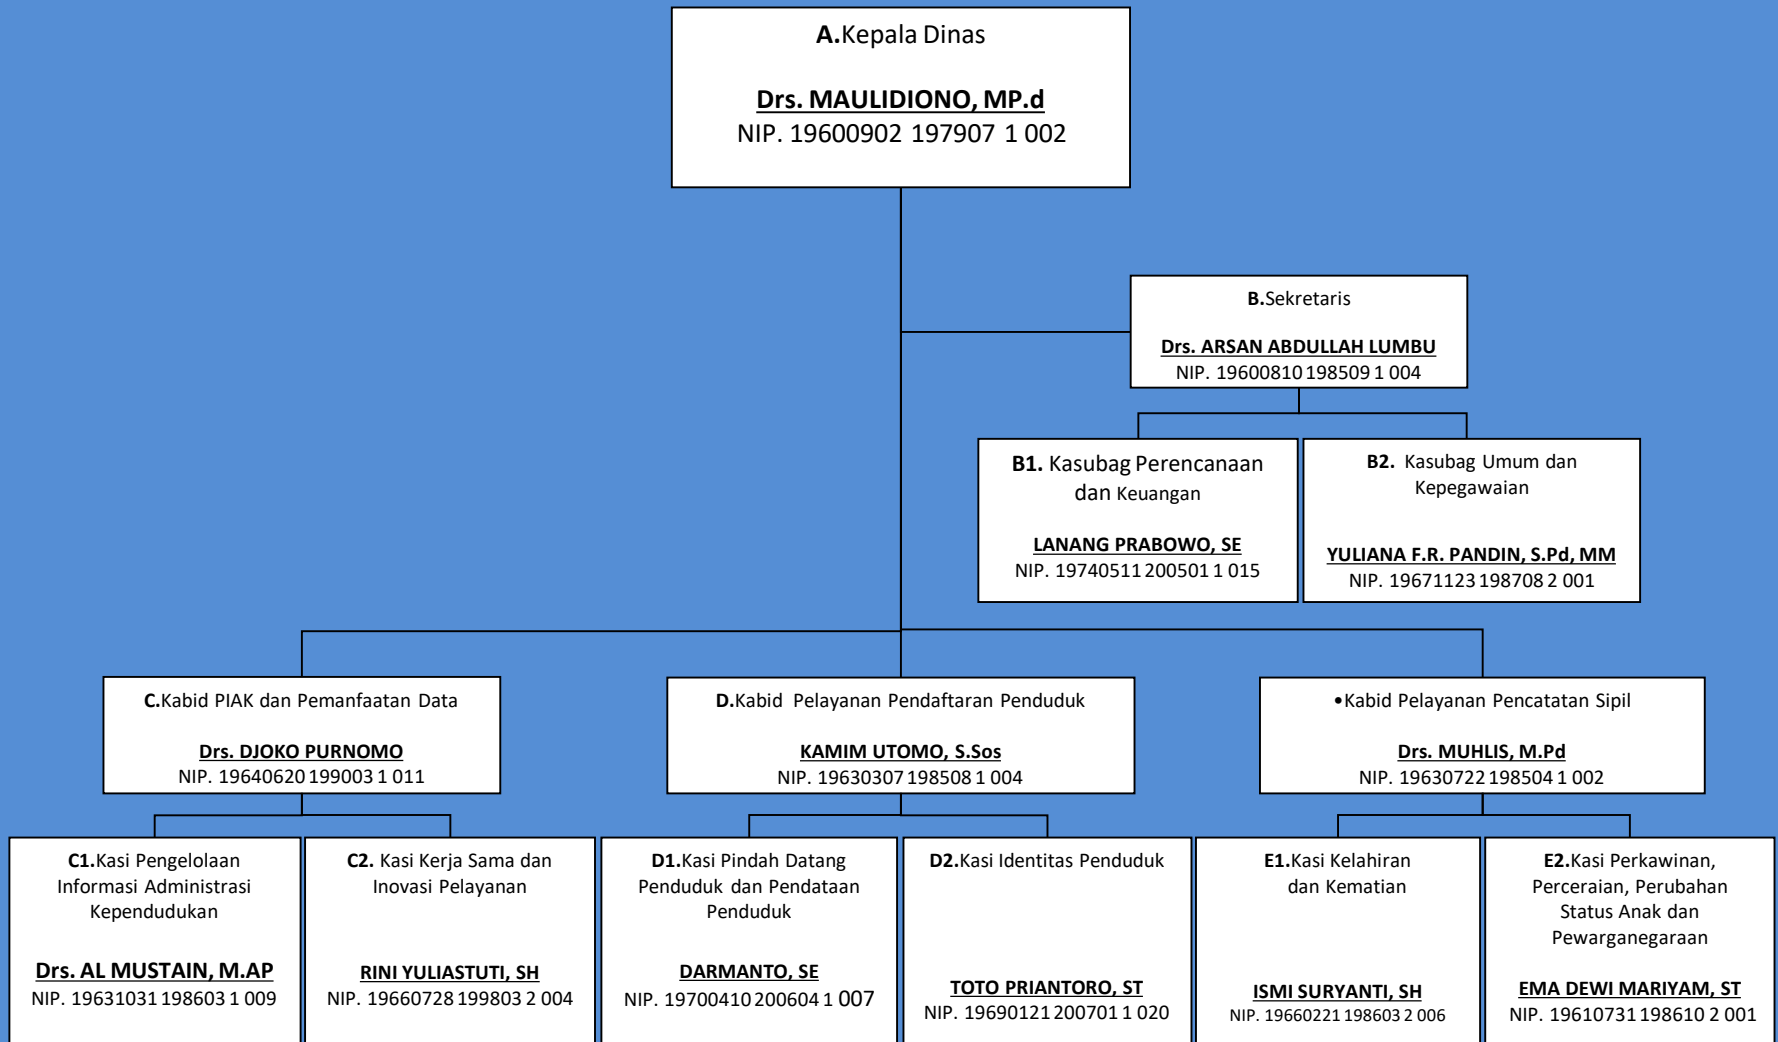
**A.**Kepala Dinas

**Drs. MAULIDIONO, MP.d**
NIP. 19600902 197907 1 002

**B.**Sekretaris

**Drs. ARSAN ABDULLAH LUMBU**
NIP. 19600810 198509 1 004

**B1.** Kasubag Perencanaan dan Keuangan

**LANANG PRABOWO, SE**
NIP. 19740511 200501 1 015

**B2.** Kasubag Umum dan Kepegawaian

**YULIANA F.R. PANDIN, S.Pd, MM**
NIP. 19671123 198708 2 001

**C.**Kabid PIAK dan Pemanfaatan Data

**Drs. DJOKO PURNOMO**
NIP. 19640620 199003 1 011

**D.**Kabid Pelayanan Pendaftaran Penduduk

**KAMIM UTOMO, S.Sos**
NIP. 19630307 198508 1 004

•Kabid Pelayanan Pencatatan Sipil

**Drs. MUHLIS, M.Pd**
NIP. 19630722 198504 1 002

**C1.**Kasi Pengelolaan Informasi Administrasi Kependudukan

**Drs. AL MUSTAIN, M.AP**
NIP. 19631031 198603 1 009

**C2.** Kasi Kerja Sama dan Inovasi Pelayanan

**RINI YULIASTUTI, SH**
NIP. 19660728 199803 2 004

**D1.**Kasi Pindah Datang Penduduk dan Pendataan Penduduk

**DARMANTO, SE**
NIP. 19700410 200604 1 007

**D2.**Kasi Identitas Penduduk

**TOTO PRIANTORO, ST**
NIP. 19690121 200701 1 020

**E1.**Kasi Kelahiran dan Kematian

**ISMI SURYANTI, SH**
NIP. 19660221 198603 2 006

**E2.**Kasi Perkawinan, Perceraian, Perubahan Status Anak dan Pewarganegaraan

**EMA DEWI MARIYAM, ST**
NIP. 19610731 198610 2 001